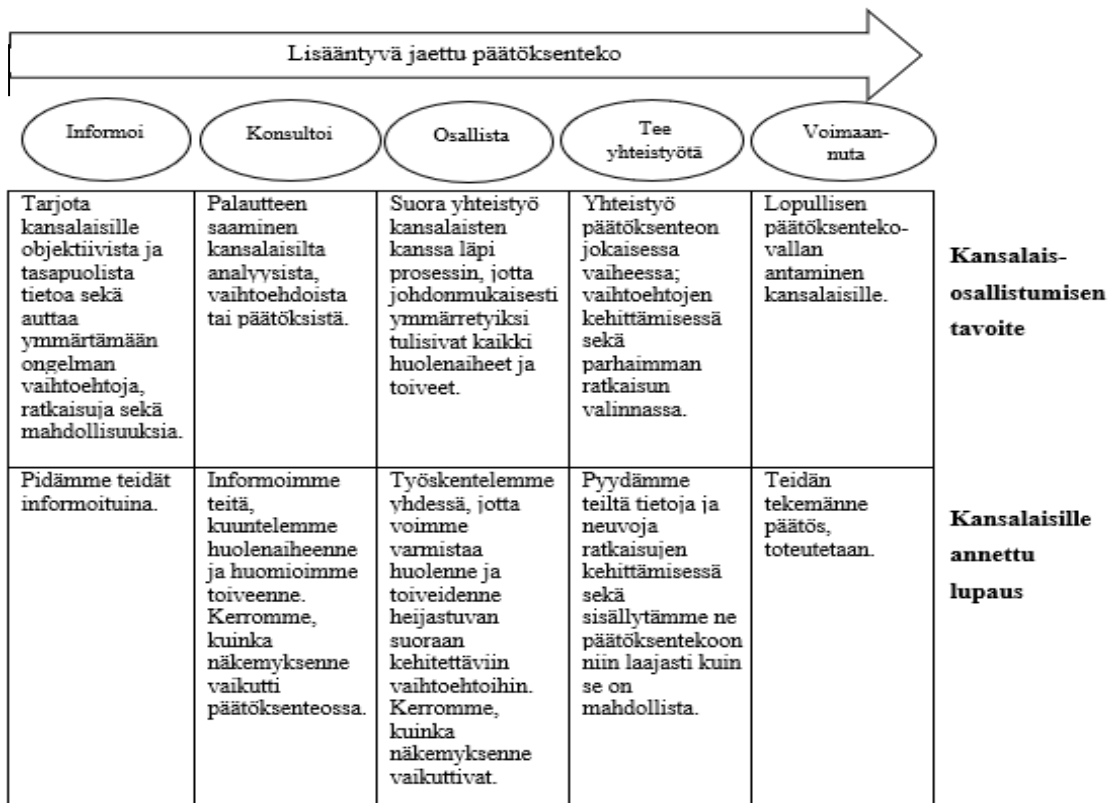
Lisääntyvä jaettu päätöksenteko

Informoi

Konsultoi

Osallista

Tee yhteistyötä

Voimaannuta

| | | | | | |
|---|---|---|---|---|---|
| Tarjota kansalaisille objektiivista ja tasapuolista tietoa sekä auttaa ymmärtämään ongelman vaihtoehtoja, ratkaisuja sekä mahdollisuuksia. | Palautteen saaminen kansalaisilta analyysista, vaihtoehdoista tai päätöksistä. | Suora yhteistyö kansalaisten kanssa läpi prosessin, jotta johdonmukaisesti ymmärretyiksi tulisivat kaikki huolenaiheet ja toiveet. | Yhteistyö päätöksenteon jokaisessa vaiheessa; vaihtoehtojen kehittämisessä sekä parhaimman ratkaisun valinnassa. | Lopullisen päätöksenteko-vallan antaminen kansalaisille. | **Kansalais-osallistumisen tavoite** |
| Pidämme teidät informoituina. | Informoimme teitä, kuuntelemme huolenaiheenne ja huomioimme toiveenne. Kerromme, kuinka näkemyksenne vaikutti päätöksenteossa. | Työskentelemme yhdessä, jotta voimme varmistaa huolenne ja toiveidenne heijastuvan suoraan kehitettäviin vaihtoehtoihin. Kerromme, kuinka näkemyksenne vaikuttivat. | Pyydämme teiltä tietoja ja neuvoja ratkaisujen kehittämisessä sekä sisällytämme ne päätöksentekoon niin laajasti kuin se on mahdollista. | Teidän tekemänne päätös, toteutetaan. | **Kansalaisille annettu lupaus** |